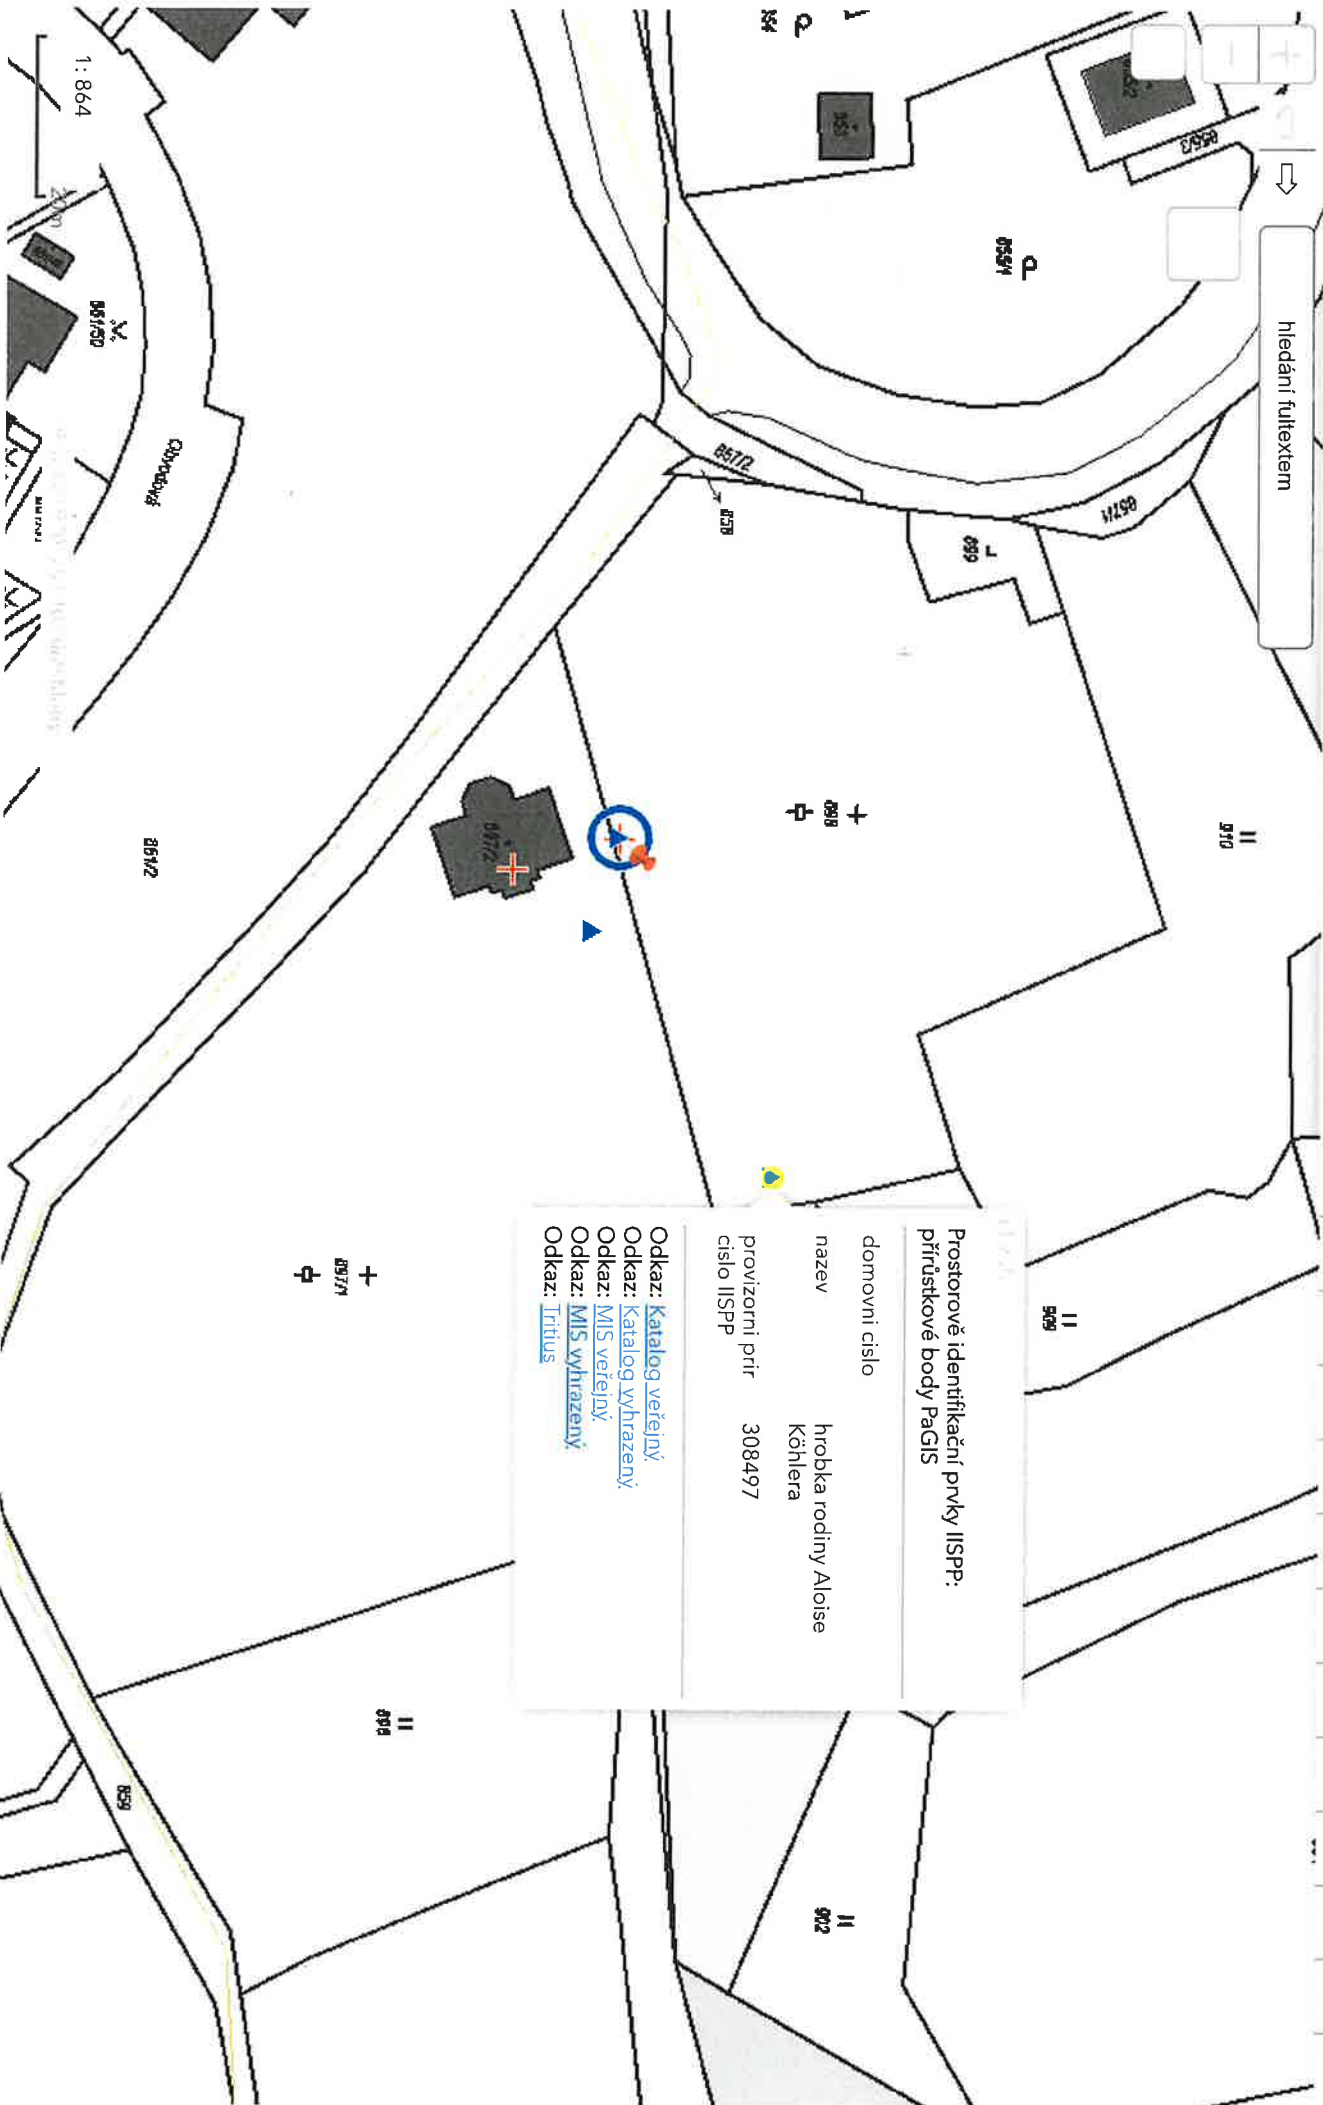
hledání fultextem

1: 864

20 m

856/3

859/1

857/2

858

860

857/1

910

898

867/2

861/2

861/50

Obrodová

909

857/1

898

859

902

Prostorově identifikační prvky IISPP: přírůstkové body PaGIS

domovni cislo

nazev hrobka rodiny Aloise Köhlera

provizorni prir cislo IISPP 308497

Odkaz: Katalog veřejný
Odkaz: Katalog vyhrazený
Odkaz: MIS veřejný
Odkaz: MIS vyhrazený
Odkaz: Tritius